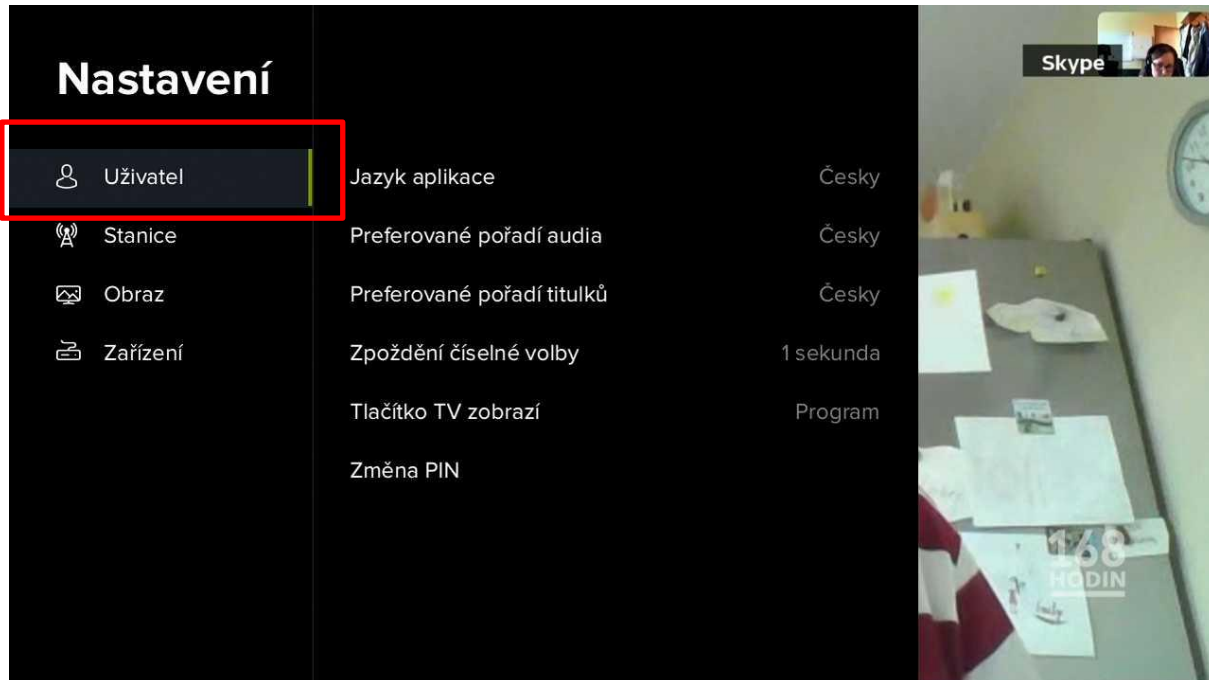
Nastavení

Uživatel
Stanice
Obraz
Zařízení

| | |
|---|---|
| Jazyk aplikace | Česky |
| Preferované pořadí audia | Česky |
| Preferované pořadí titulků | Česky |
| Zpoždění číselné volby | 1 sekunda |
| Tlačítko TV zobrazí | Program |
| Změna PIN | |

Skype

168 HODIN